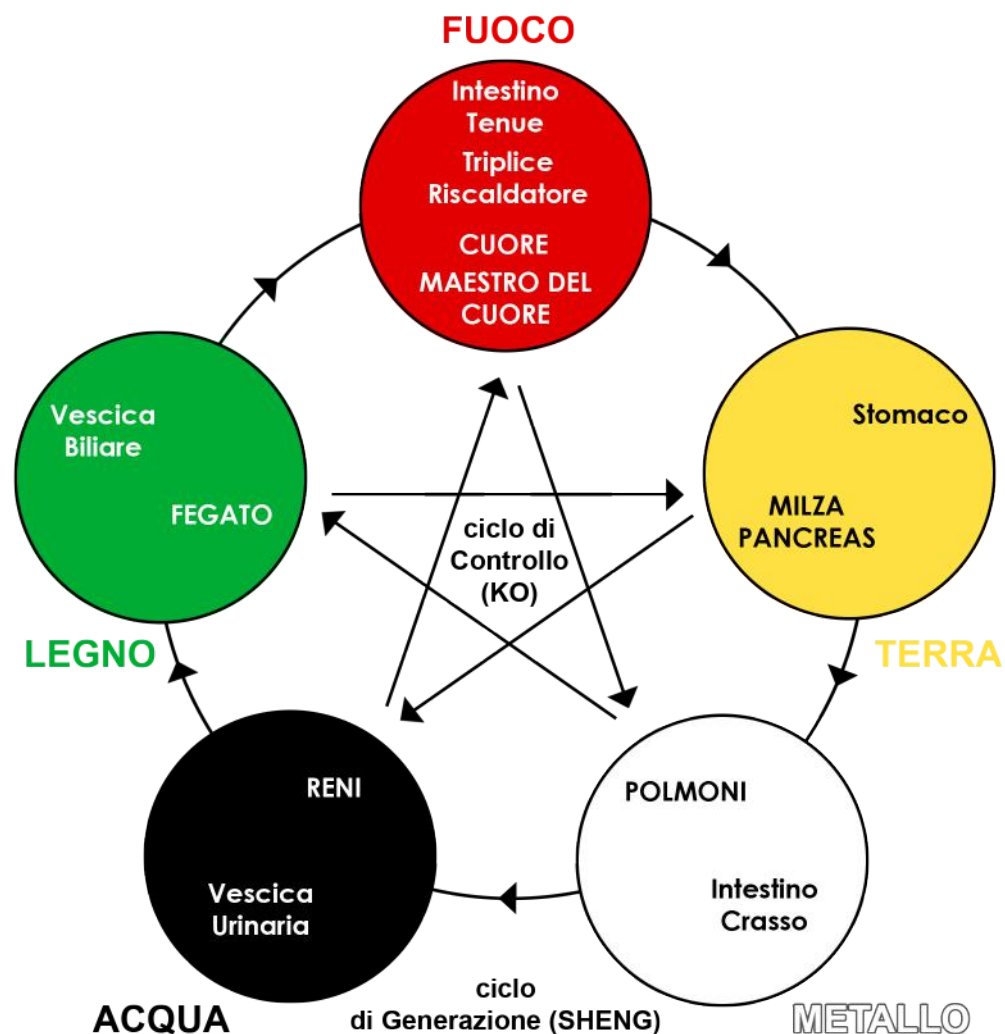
FUOCO

Intestino Tenue
Triplice Riscaldatore
CUORE
MAESTRO DEL CUORE

Vescica Biliare
FEGATO

LEGNO

Stomaco
MILZA PANCREAS

TERRA

ciclo di Controllo (KO)

RENI
Vescica Urinaria

ACQUA

POLMONI
Intestino Crasso

METALLO

ciclo di Generazione (SHENG)